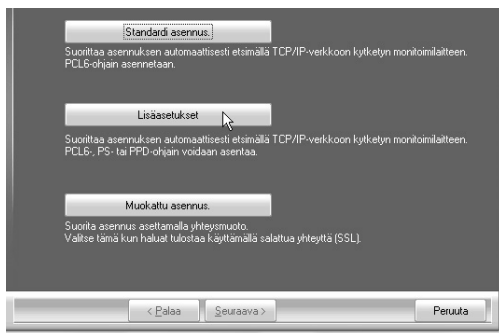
Standardi asennus.

Suorittaa asennuksen automaattisesti etsimällä TCP/IP-verkkoon kytketyn monitoimilaitteen. PCL6-ohjain asennetaan.

Lisäasetukset

Suorittaa asennuksen automaattisesti etsimällä TCP/IP-verkkoon kytketyn monitoimilaitteen. PCL6-, PS- tai PPD-ohjain voidaan asentaa.

Muokattu asennus.

Suorita asennus asettamalla yhteysmuoto.
Valitse tämä kun haluat tulostaa käyttämällä salattua yhteyttä (SSL).

< Palaa

Seuraava >

Peruuta